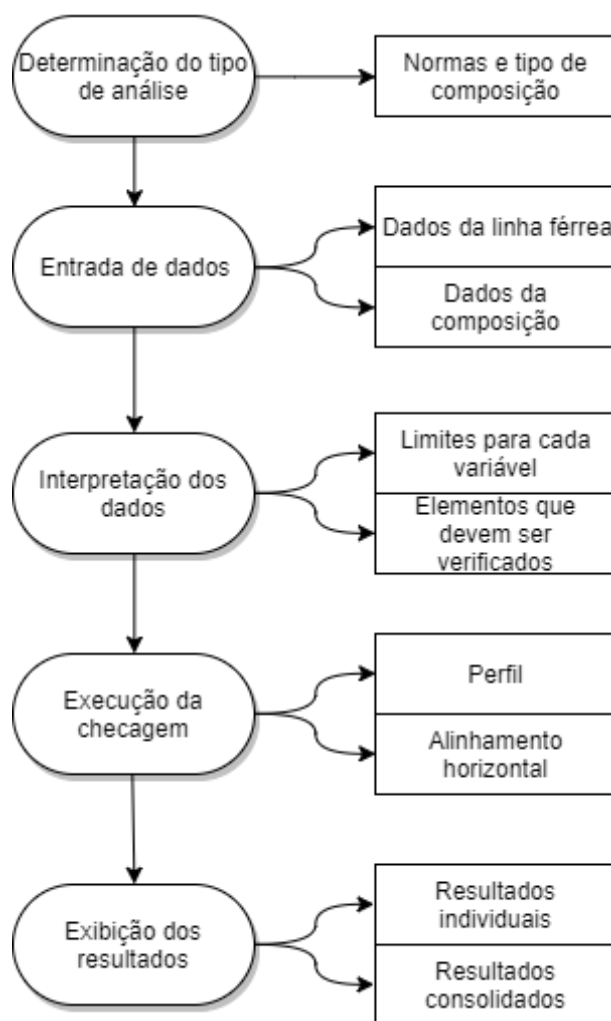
Determinação do tipo de análise

Normas e tipo de composição

Entrada de dados

Dados da linha férrea

Dados da composição

Interpretação dos dados

Limites para cada variável

Elementos que devem ser verificados

Execução da checagem

Perfil

Alinhamento horizontal

Exibição dos resultados

Resultados individuais

Resultados consolidados